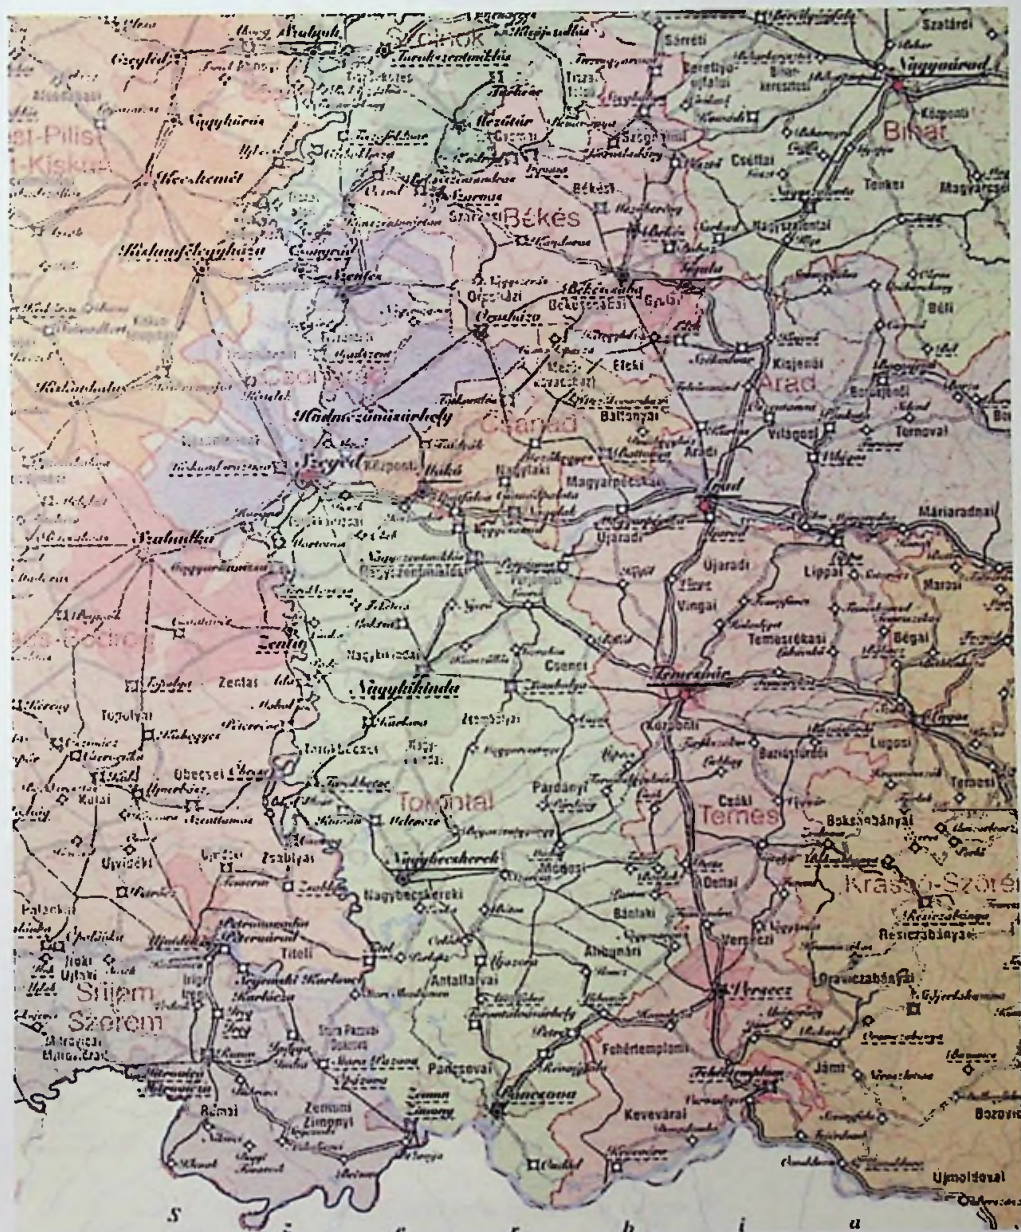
Czegléd
Abony
Szolnok
Török-Szentmiklós
Kisújszállás
Szatárdi
Nagyvárad
Bihar
Nagykőrös
Kecskemét
Mezőtúr
Túrkeve
Szeghalom
Csefai
Tenkei
Magyarcsékei
est-Pilist
-Kiskun
Szarvas
Békés
Kiskunfélegyháza
Csongrád
Szentes
Gyula
Orosháza
Orosházi
Békéscsaba
Békéscsabai
Gyulai
Elek
Eleki
Kisjenői
Arad
Belényesi
Csongrád
Kiskunhalas
Hódmezővásárhely
Battonyai
Világosi
Tornovai
Csanád
Szeged
Makó
Központi
Nagylaki
Magyarpécskai
Arad
Aradi
Máriaradnai
Szabadka
Újaradi
Újaradi
Lippai
Marosi
Nagyszentmiklós
Nagyszentmiklósi
Vingai
Zenta
Temesrékasi
Bégai
Nagykikinda
Csenei
Temesvár
Zentai
Topolya
Topolyai
Lugos
Lugosi
Zsombolyai
Központi
Obecsei
Óbecse
Torontál
Pardányi
Csákii
Temes
Kulai
Újvidéki
Tisza
Titeli
Nagybecskerek
Nagybecskereki
Bánlaki
Krassó-Szörény
Palánkai
Újvidék
Pétervárad
Resicabánya
Resicabányai
Ilok
Iloki
Karlócza
Antalfalvai
Alibunári
Versecz
Oraviczabányai
Srijem
Szerem
Fehértemplomi
Fehértemplom
Pancsova
Pancsovai
Kevevárai
Rumai
Zemun
Zemuni
Zimonyi
Jámi
Bozovicsi
Újmoldovai
s
h
i
u